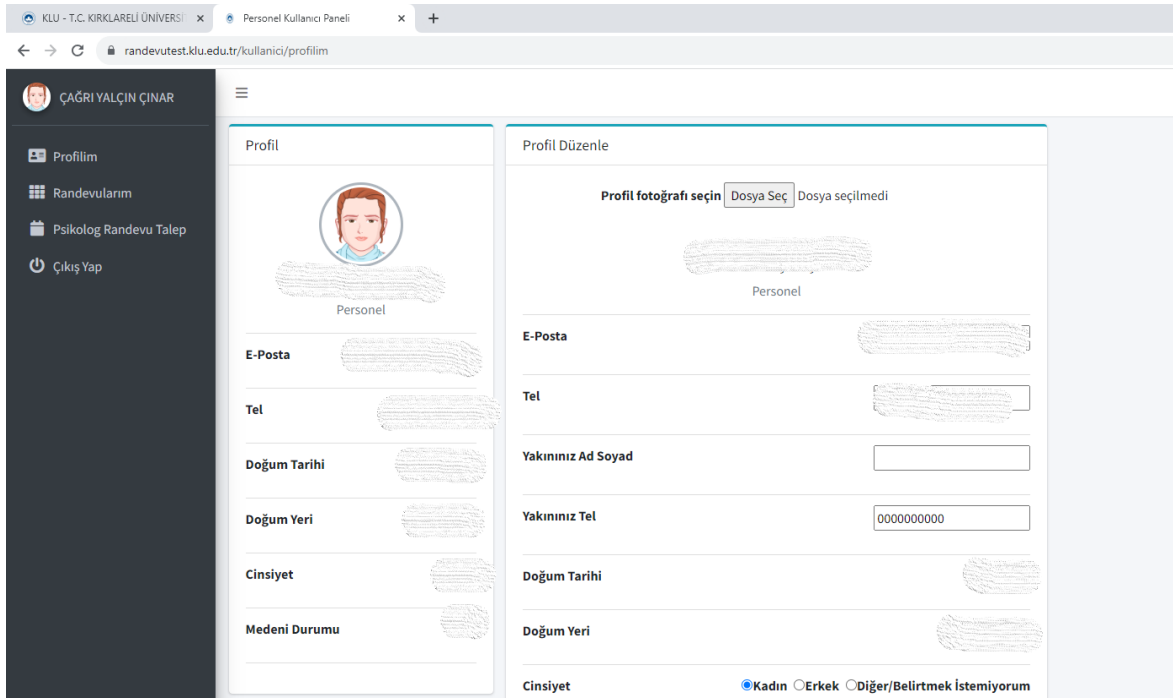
KLU - T.C. KIRKLARELİ ÜNİVERSİ ×
Personel Kullanıcı Paneli ×
+
randevutest.klu.edu.tr/kullanici/profilim

ÇAĞRI YALÇIN ÇINAR
Profilim
Randevularım
Psikolog Randevu Talep
Çıkış Yap

≡

Profil
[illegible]
Personel
E-Posta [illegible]
Tel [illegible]
Doğum Tarihi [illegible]
Doğum Yeri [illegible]
Cinsiyet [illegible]
Medeni Durumu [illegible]

Profil Düzenle
Profil fotoğrafı seçin Dosya Seç Dosya seçilmedi
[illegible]
Personel
E-Posta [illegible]
Tel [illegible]
Yakınınız Ad Soyad
Yakınınız Tel 0000000000
Doğum Tarihi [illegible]
Doğum Yeri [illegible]
Cinsiyet Kadın Erkek Diğer/Belirtmek İstemiyorum